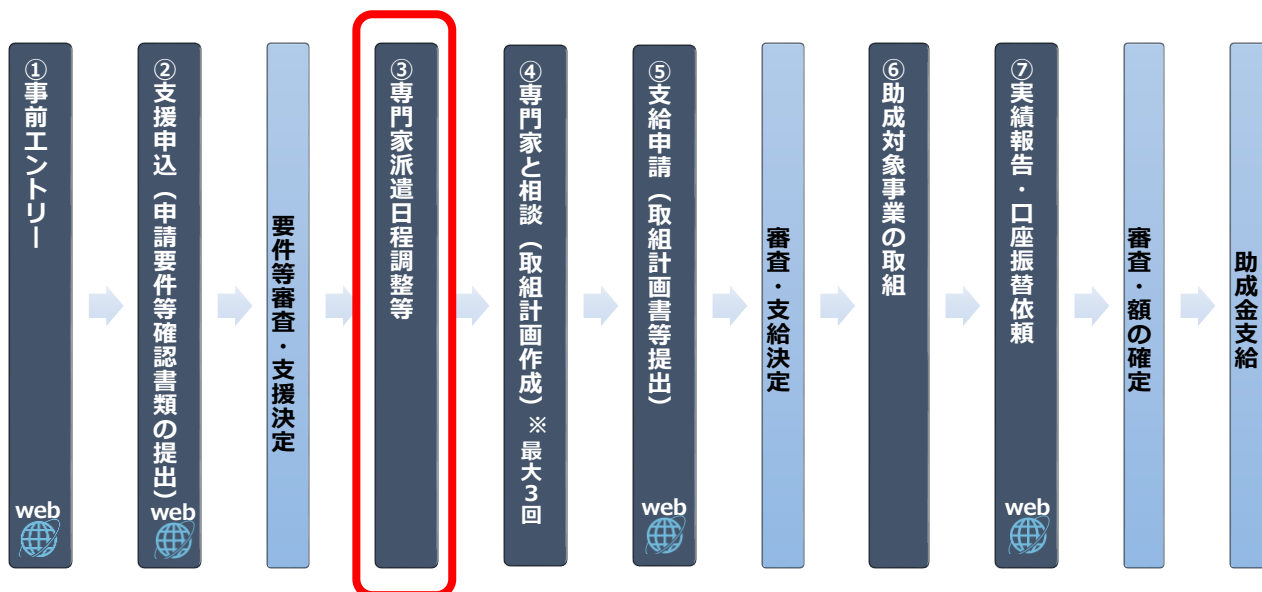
①事前エントリー
web

②支援申込（申請要件等確認書類の提出）
web

要件等審査・支援決定

③専門家派遣日程調整等

④専門家と相談（取組計画作成）※最大3回

⑤支給申請（取組計画書等提出）
web

審査・支給決定

⑥助成対象事業の取組

⑦実績報告・口座振替依頼
web

審査・額の確定

助成金支給